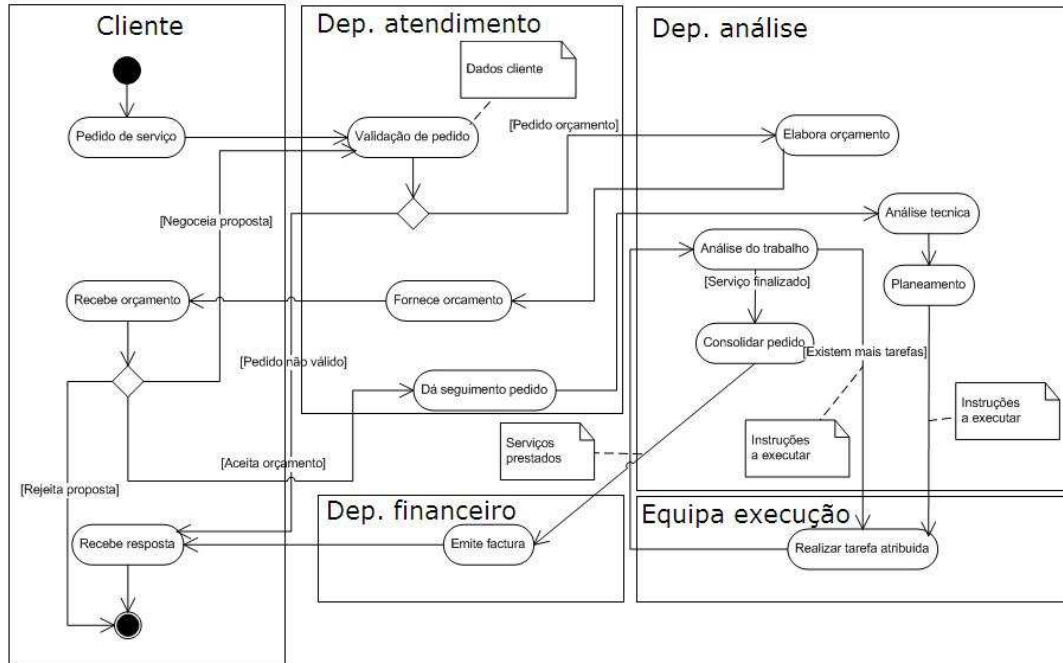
Cliente

Dep. atendimento

Dep. análise

Dados cliente

Pedido de serviço

Validação de pedido

[Pedido orçamento]

Elabora orçamento

[Negoceia proposta]

Análise tecnica

Análise do trabalho

Planeamento

Recebe orçamento

Fornece orcamento

[Serviço finalizado]

Consolidar pedido

[Existem mais tarefas]

[Pedido não válido]

Dá seguimento pedido

Instruções a executar

Serviços prestados

Instruções a executar

[Aceita orçamento]

[Rejeita proposta]

Dep. financeiro

Equipa execução

Recebe resposta

Emite factura

Realizar tarefa atribuida